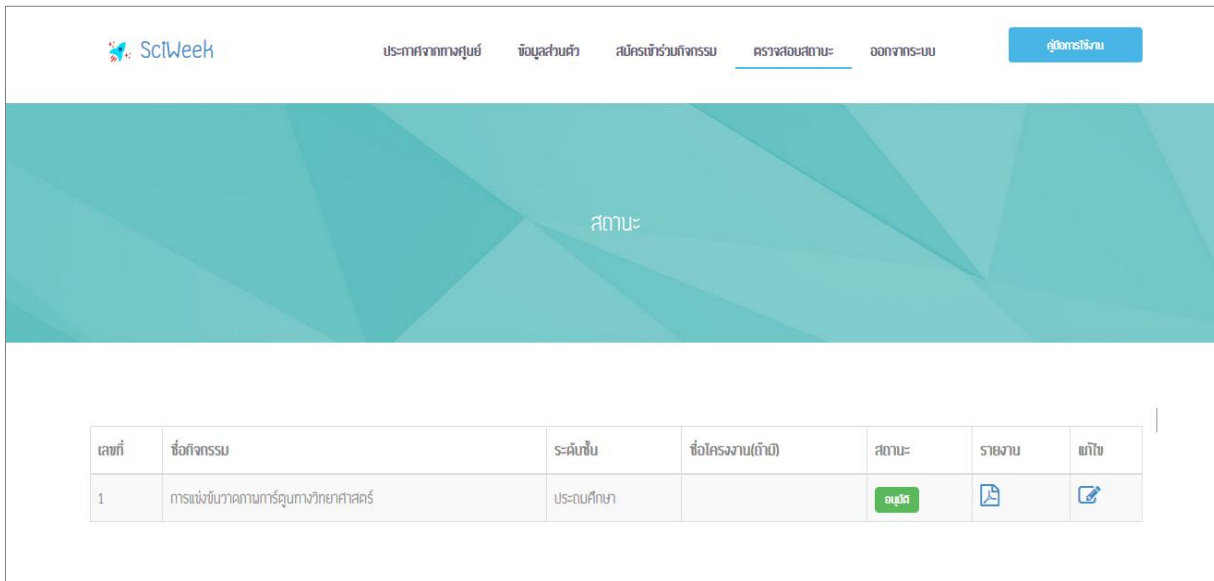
SciWeek

ประกาศจากทางศูนย์ ข้อมูลส่วนตัว สมัครเข้าร่วมกิจกรรม ตรวจสอบสถานะ ออกจากระบบ

คู่มือการใช้งาน

สถานะ

| เลขที่ | ชื่อกิจกรรม | ระดับชั้น | ชื่อโครงงาน(ถ้ามี) | สถานะ | รายงาน | แก้ไข |
|---|---|---|---|---|---|---|
| 1 | การแข่งขันวาดภาพการ์ตูนทางวิทยาศาสตร์ | ประถมศึกษา | | อนุมัติ | | |